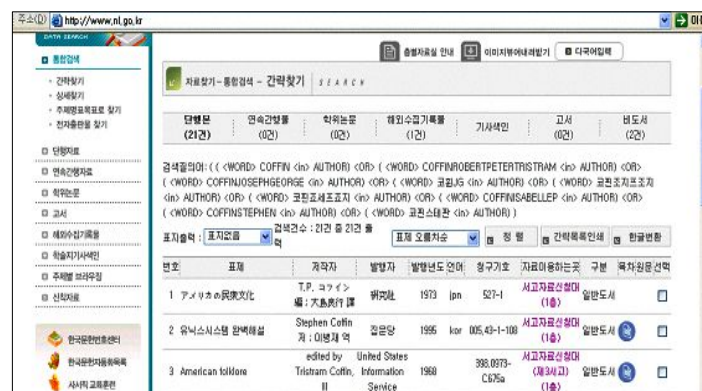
주소(D) http://www.nl.go.kr 이미

DATA SEARCH

통합검색
· 간략찾기
· 상세찾기
· 주제명표목표로 찾기
· 전자총판물 찾기

단행자료
연속간행자료
학위논문
고서
해외수집기록물
학술기사색인
주제별 브라우징
신착자료

한국문헌번호센터
한국문헌자동화목록
사서직 교육훈련

출력자료실 안내 | 이미지뷰어내려받기 | 다국어입력

자료찾기-통합검색 - 간략찾기 SEARCH

| 단행본 (21건) | 연속간행물 (0건) | 학위논문 (0건) | 해외수집기록물 (1건) | 기사색인 | 고서 (0건) | 비도서 (2건) |
|---|---|---|---|---|---|---|

검색질의어: ( ( <WORD> COFFIN <in> AUTHOR) <OR> ( <WORD> COFFINROBERTPETERTRISTRAM <in> AUTHOR) <OR> ( <WORD> COFFINJOSEPHGEORGE <in> AUTHOR) <OR> ( <WORD> 코핀JG <in> AUTHOR) <OR> ( <WORD> 코핀조지프조지 <in> AUTHOR) <OR> ( <WORD> 코핀조세프조지 <in> AUTHOR) <OR> ( <WORD> COFFINISABELLEP <in> AUTHOR) <OR> ( <WORD> COFFINSTEPHEN <in> AUTHOR) <OR> ( <WORD> 코핀스테판 <in> AUTHOR) )

표지출력 : 표지없음 | 검색건수 : 21건 중 21건 출력 | 표제 오름차순 | 정렬 | 간략목록인쇄 | 한글변환

| 번호 | 표제 | 저작자 | 발행자 | 발행년도 | 언어 | 청구기호 | 자료이용하는곳 | 구분 | 목차 | 원문 | 선택 |
|---|---|---|---|---|---|---|---|---|---|---|---|
| 1 | アメリカの民衆文化 | T.P. コフィン 編 ; 大島良行 譯 | 研究社 | 1973 | jpn | 527-1 | 서고자료신청대 (1층) | 일반도서 | | | ☐ |
| 2 | 유닉스시스템 완벽해설 | Stephen Coffin 저 ; 이병재 역 | 집문당 | 1995 | kor | 005.43-1-108 | 서고자료신청대 (1층) | 일반도서 | | | ☐ |
| 3 | American folklore | edited by Tristram Coffin, II | United States Information Service | 1968 | | 398.0973-C675a | 서고자료신청대 (제3서고) (1층) | 일반도서 | | | ☐ |